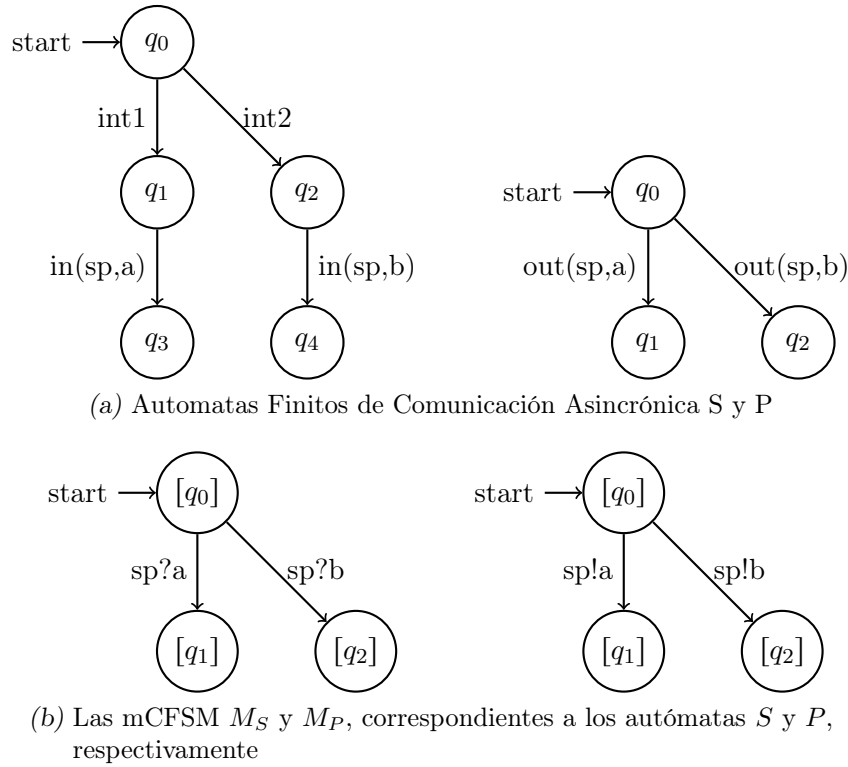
start $q_0$

int1

int2

$q_1$

$q_2$

in(sp,a)

in(sp,b)

$q_3$

$q_4$

start $q_0$

out(sp,a)

out(sp,b)

$q_1$

$q_2$

(a) Automatas Finitos de Comunicación Asincrónica S y P

start $[q_0]$

sp?a

sp?b

$[q_1]$

$[q_2]$

start $[q_0]$

sp!a

sp!b

$[q_1]$

$[q_2]$

(b) Las mCFSM $M_S$ y $M_P$, correspondientes a los autómatas $S$ y $P$, respectivamente